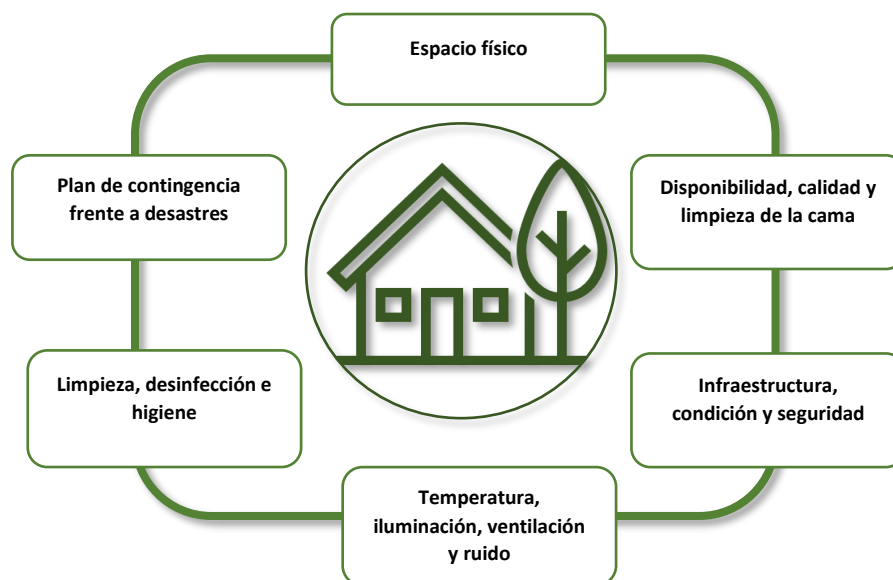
Espacio físico

Disponibilidad, calidad y limpieza de la cama

Infraestructura, condición y seguridad

Temperatura, iluminación, ventilación y ruido

Limpieza, desinfección e higiene

Plan de contingencia frente a desastres